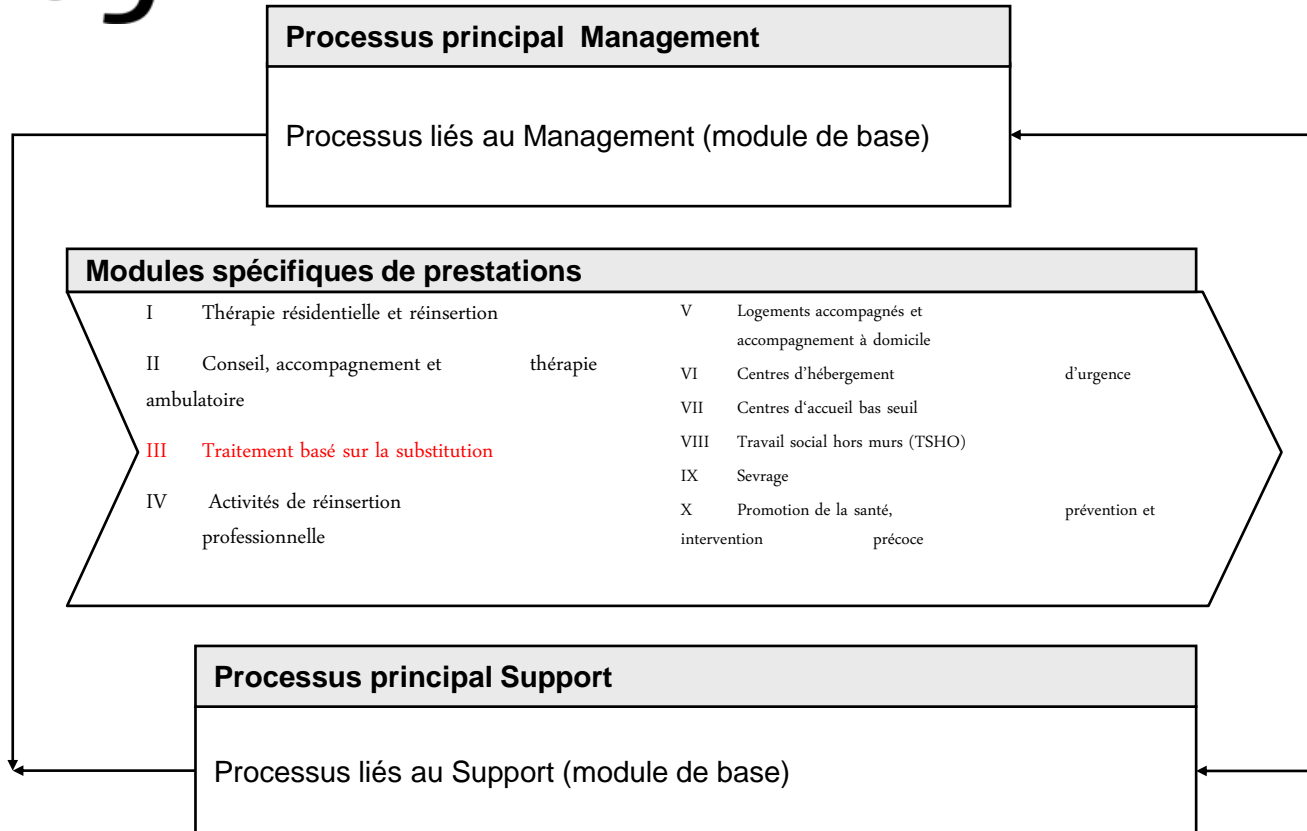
Processus principal Management

Processus liés au Management (module de base)

Modules spécifiques de prestations

I Thérapie résidentielle et réinsertion

II Conseil, accompagnement et thérapie ambulatoire

III Traitement basé sur la substitution

IV Activités de réinsertion professionnelle

V Logements accompagnés et accompagnement à domicile

VI Centres d'hébergement d'urgence

VII Centres d'accueil bas seuil

VIII Travail social hors murs (TSHO)

IX Sevrage

X Promotion de la santé, prévention et intervention précoce

Processus principal Support

Processus liés au Support (module de base)